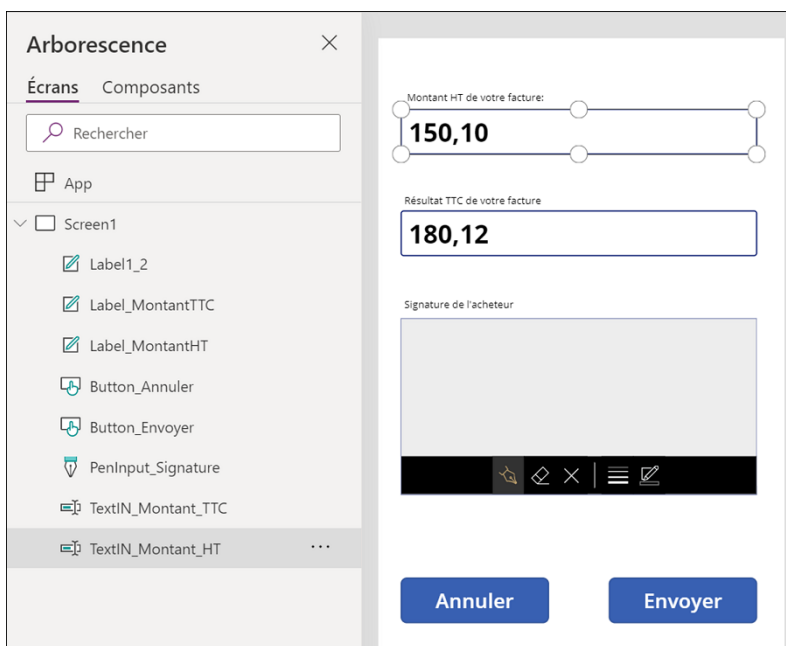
Arborescence

Écrans Composants

Rechercher

App

Screen1

Label1_2

Label_MontantTTC

Label_MontantHT

Button_Annuler

Button_Envoyer

PenInput_Signature

TextIN_Montant_TTC

TextIN_Montant_HT

Montant HT de votre facture:

150,10

Résultat TTC de votre facture

180,12

Signature de l'acheteur

Annuler

Envoyer